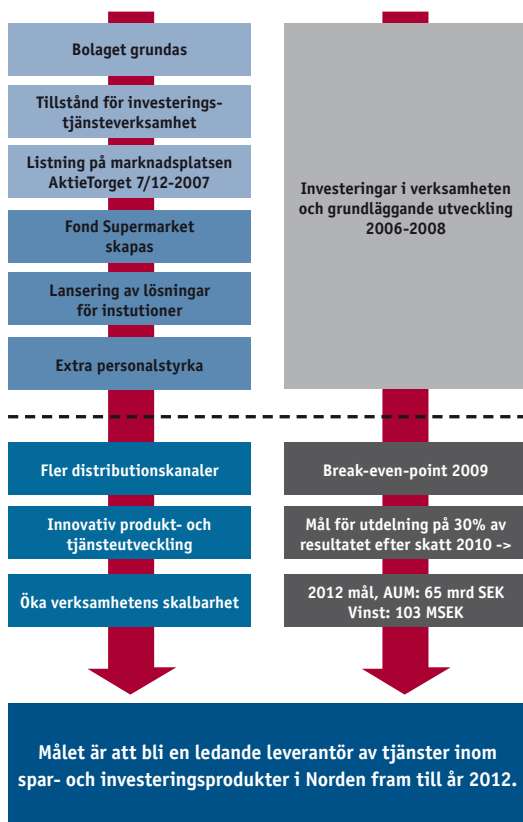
Bolaget grundas

Tillstånd för investeringstjänsteverksamhet

Listning på marknadsplatsen AktieTorget 7/12-2007

Fond Supermarket skapas

Lansering av lösningar för instutioner

Extra personalstyrka

Investeringar i verksamheten och grundläggande utveckling 2006-2008

Fler distributionskanaler

Innovativ produkt- och tjänsteutveckling

Öka verksamhetens skalbarhet

Break-even-point 2009

Mål för utdelning på 30% av resultatet efter skatt 2010 ->

2012 mål, AUM: 65 mrd SEK Vinst: 103 MSEK

Målet är att bli en ledande leverantör av tjänster inom spar- och investeringsprodukter i Norden fram till år 2012.